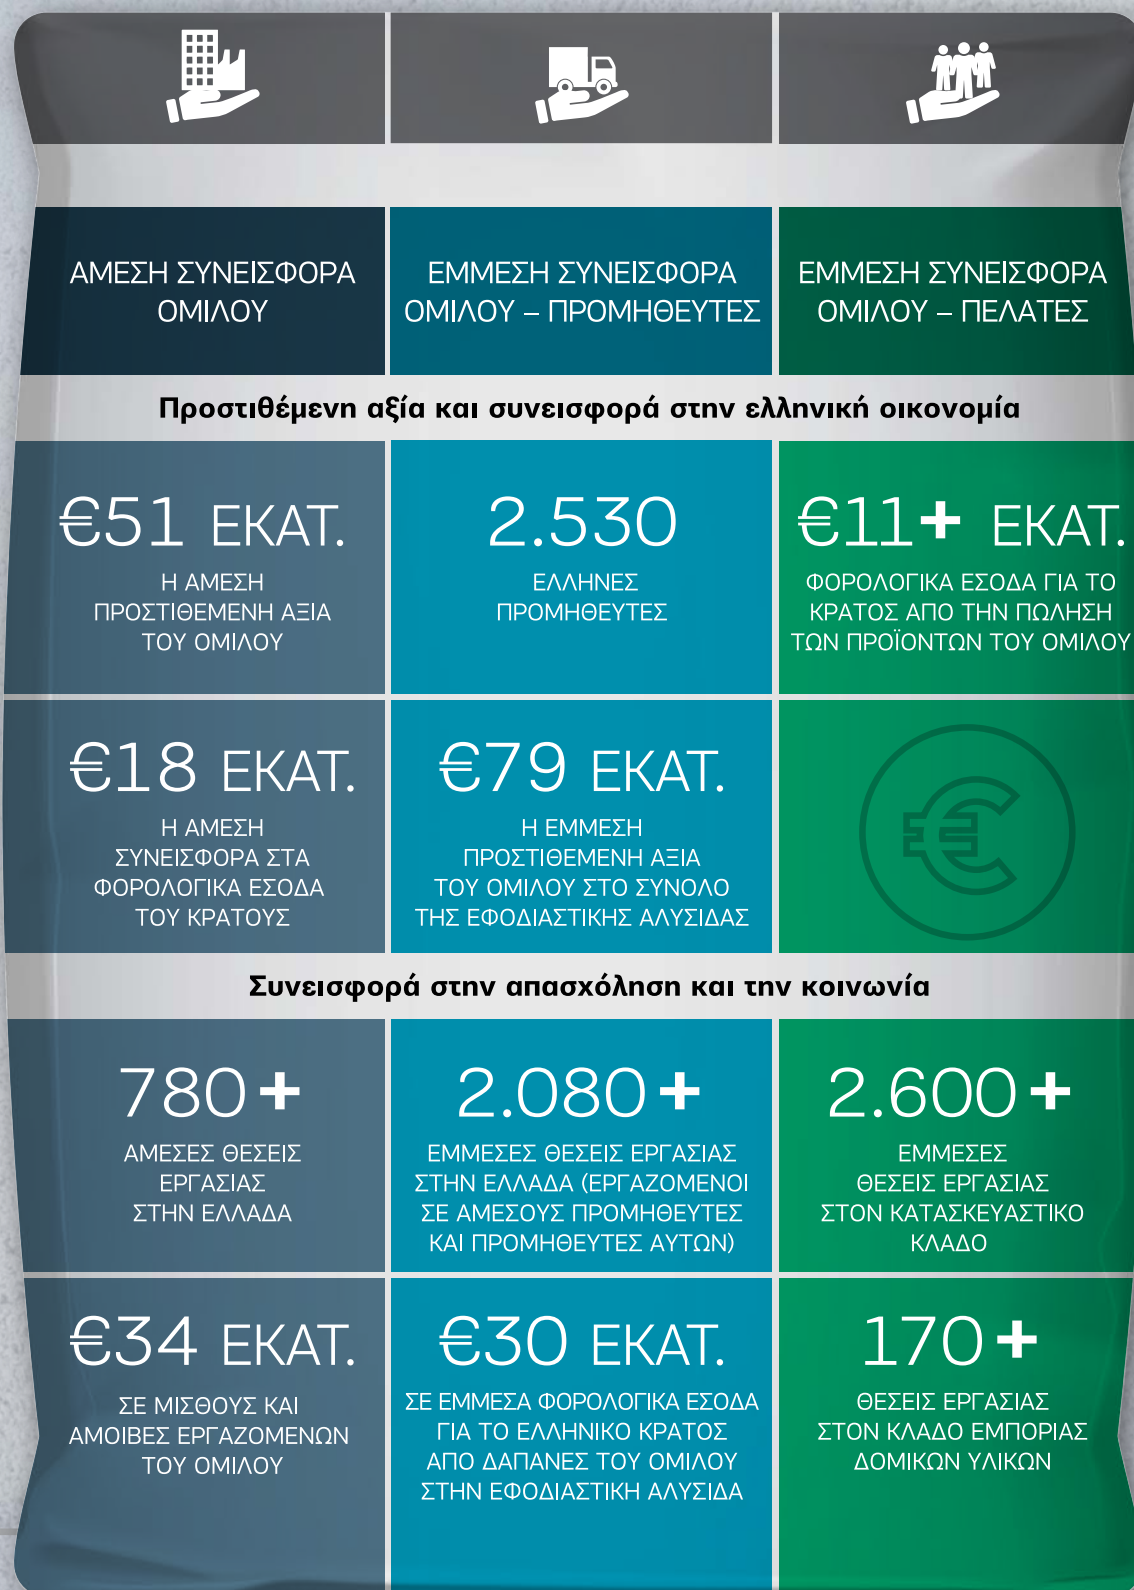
ΑΜΕΣΗ ΣΥΝΕΙΣΦΟΡΑ ΟΜΙΛΟΥ

ΕΜΜΕΣΗ ΣΥΝΕΙΣΦΟΡΑ ΟΜΙΛΟΥ – ΠΡΟΜΗΘΕΥΤΕΣ

ΕΜΜΕΣΗ ΣΥΝΕΙΣΦΟΡΑ ΟΜΙΛΟΥ – ΠΕΛΑΤΕΣ

Προστιθέμενη αξία και συνεισφορά στην ελληνική οικονομία

€51 ΕΚΑΤ.
Η ΑΜΕΣΗ ΠΡΟΣΤΙΘΕΜΕΝΗ ΑΞΙΑ ΤΟΥ ΟΜΙΛΟΥ

2.530
ΕΛΛΗΝΕΣ ΠΡΟΜΗΘΕΥΤΕΣ

€11+ ΕΚΑΤ.
ΦΟΡΟΛΟΓΙΚΑ ΕΣΟΔΑ ΓΙΑ ΤΟ ΚΡΑΤΟΣ ΑΠΟ ΤΗΝ ΠΩΛΗΣΗ ΤΩΝ ΠΡΟΪΟΝΤΩΝ ΤΟΥ ΟΜΙΛΟΥ

€18 ΕΚΑΤ.
Η ΑΜΕΣΗ ΣΥΝΕΙΣΦΟΡΑ ΣΤΑ ΦΟΡΟΛΟΓΙΚΑ ΕΣΟΔΑ ΤΟΥ ΚΡΑΤΟΥΣ

€79 ΕΚΑΤ.
Η ΕΜΜΕΣΗ ΠΡΟΣΤΙΘΕΜΕΝΗ ΑΞΙΑ ΤΟΥ ΟΜΙΛΟΥ ΣΤΟ ΣΥΝΟΛΟ ΤΗΣ ΕΦΟΔΙΑΣΤΙΚΗΣ ΑΛΥΣΙΔΑΣ

Συνεισφορά στην απασχόληση και την κοινωνία

780+
ΑΜΕΣΕΣ ΘΕΣΕΙΣ ΕΡΓΑΣΙΑΣ ΣΤΗΝ ΕΛΛΑΔΑ

2.080+
ΕΜΜΕΣΕΣ ΘΕΣΕΙΣ ΕΡΓΑΣΙΑΣ ΣΤΗΝ ΕΛΛΑΔΑ (ΕΡΓΑΖΟΜΕΝΟΙ ΣΕ ΑΜΕΣΟΥΣ ΠΡΟΜΗΘΕΥΤΕΣ ΚΑΙ ΠΡΟΜΗΘΕΥΤΕΣ ΑΥΤΩΝ)

2.600+
ΕΜΜΕΣΕΣ ΘΕΣΕΙΣ ΕΡΓΑΣΙΑΣ ΣΤΟΝ ΚΑΤΑΣΚΕΥΑΣΤΙΚΟ ΚΛΑΔΟ

€34 ΕΚΑΤ.
ΣΕ ΜΙΣΘΟΥΣ ΚΑΙ ΑΜΟΙΒΕΣ ΕΡΓΑΖΟΜΕΝΩΝ ΤΟΥ ΟΜΙΛΟΥ

€30 ΕΚΑΤ.
ΣΕ ΕΜΜΕΣΑ ΦΟΡΟΛΟΓΙΚΑ ΕΣΟΔΑ ΓΙΑ ΤΟ ΕΛΛΗΝΙΚΟ ΚΡΑΤΟΣ ΑΠΟ ΔΑΠΑΝΕΣ ΤΟΥ ΟΜΙΛΟΥ ΣΤΗΝ ΕΦΟΔΙΑΣΤΙΚΗ ΑΛΥΣΙΔΑ

170+
ΘΕΣΕΙΣ ΕΡΓΑΣΙΑΣ ΣΤΟΝ ΚΛΑΔΟ ΕΜΠΟΡΙΑΣ ΔΟΜΙΚΩΝ ΥΛΙΚΩΝ